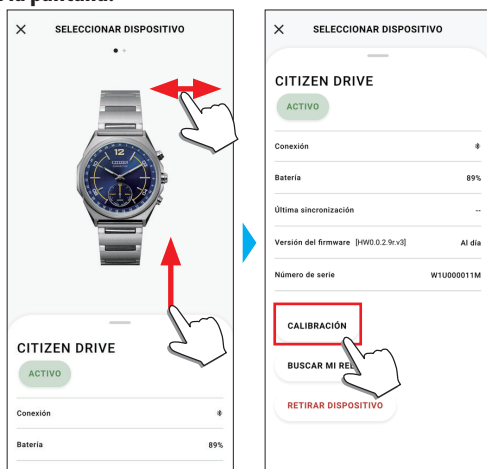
a pantalla.

×
SELECCIONAR DISPOSITIVO

CITIZEN
12

CITIZEN DRIVE
ACTIVO

Conexión

Batería
89%

×
SELECCIONAR DISPOSITIVO

CITIZEN DRIVE
ACTIVO

Conexión

Batería
89%

Última sincronización
--

Versión del firmware [HW0.0.2.9r.v3]
Al día

Número de serie
W1U000011M

CALIBRACIÓN

BUSCAR MI RE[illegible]

RETIRAR DISPOSITIVO